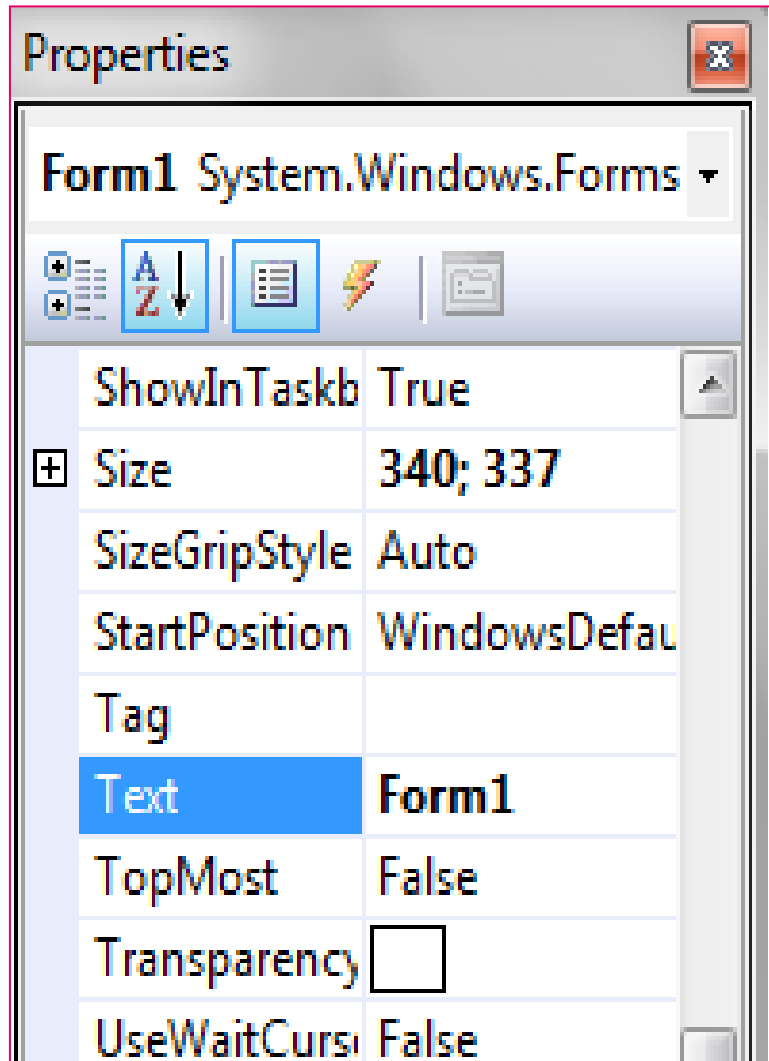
Properties

Form1 System.Windows.Forms

| | |
|---|---|
| ShowInTaskb | True |
| Size | 340; 337 |
| SizeGripStyle | Auto |
| StartPosition | WindowsDefau |
| Tag | |
| Text | Form1 |
| TopMost | False |
| Transparency | |
| UseWaitCurs | False |